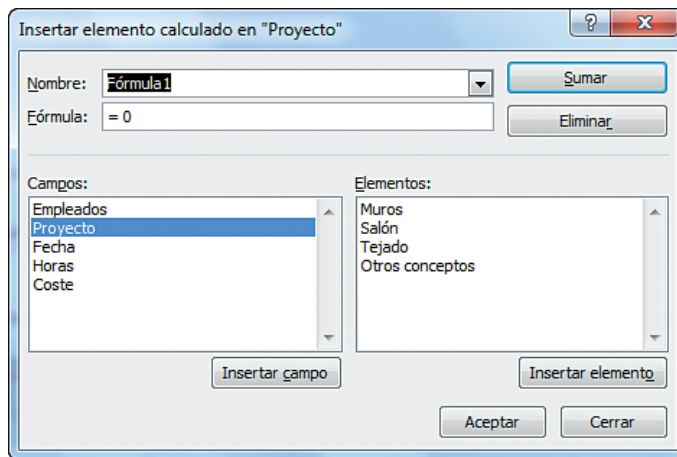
Insertar elemento calculado en "Proyecto"

?

X

Nombre: Fórmula1

Sumar

Fórmula: = 0

Eliminar

Campos:

Empleados
Proyecto
Fecha
Horas
Coste

Elementos:

Muros
Salón
Tejado
Otros conceptos

Insertar campo

Insertar elemento

Aceptar

Cerrar